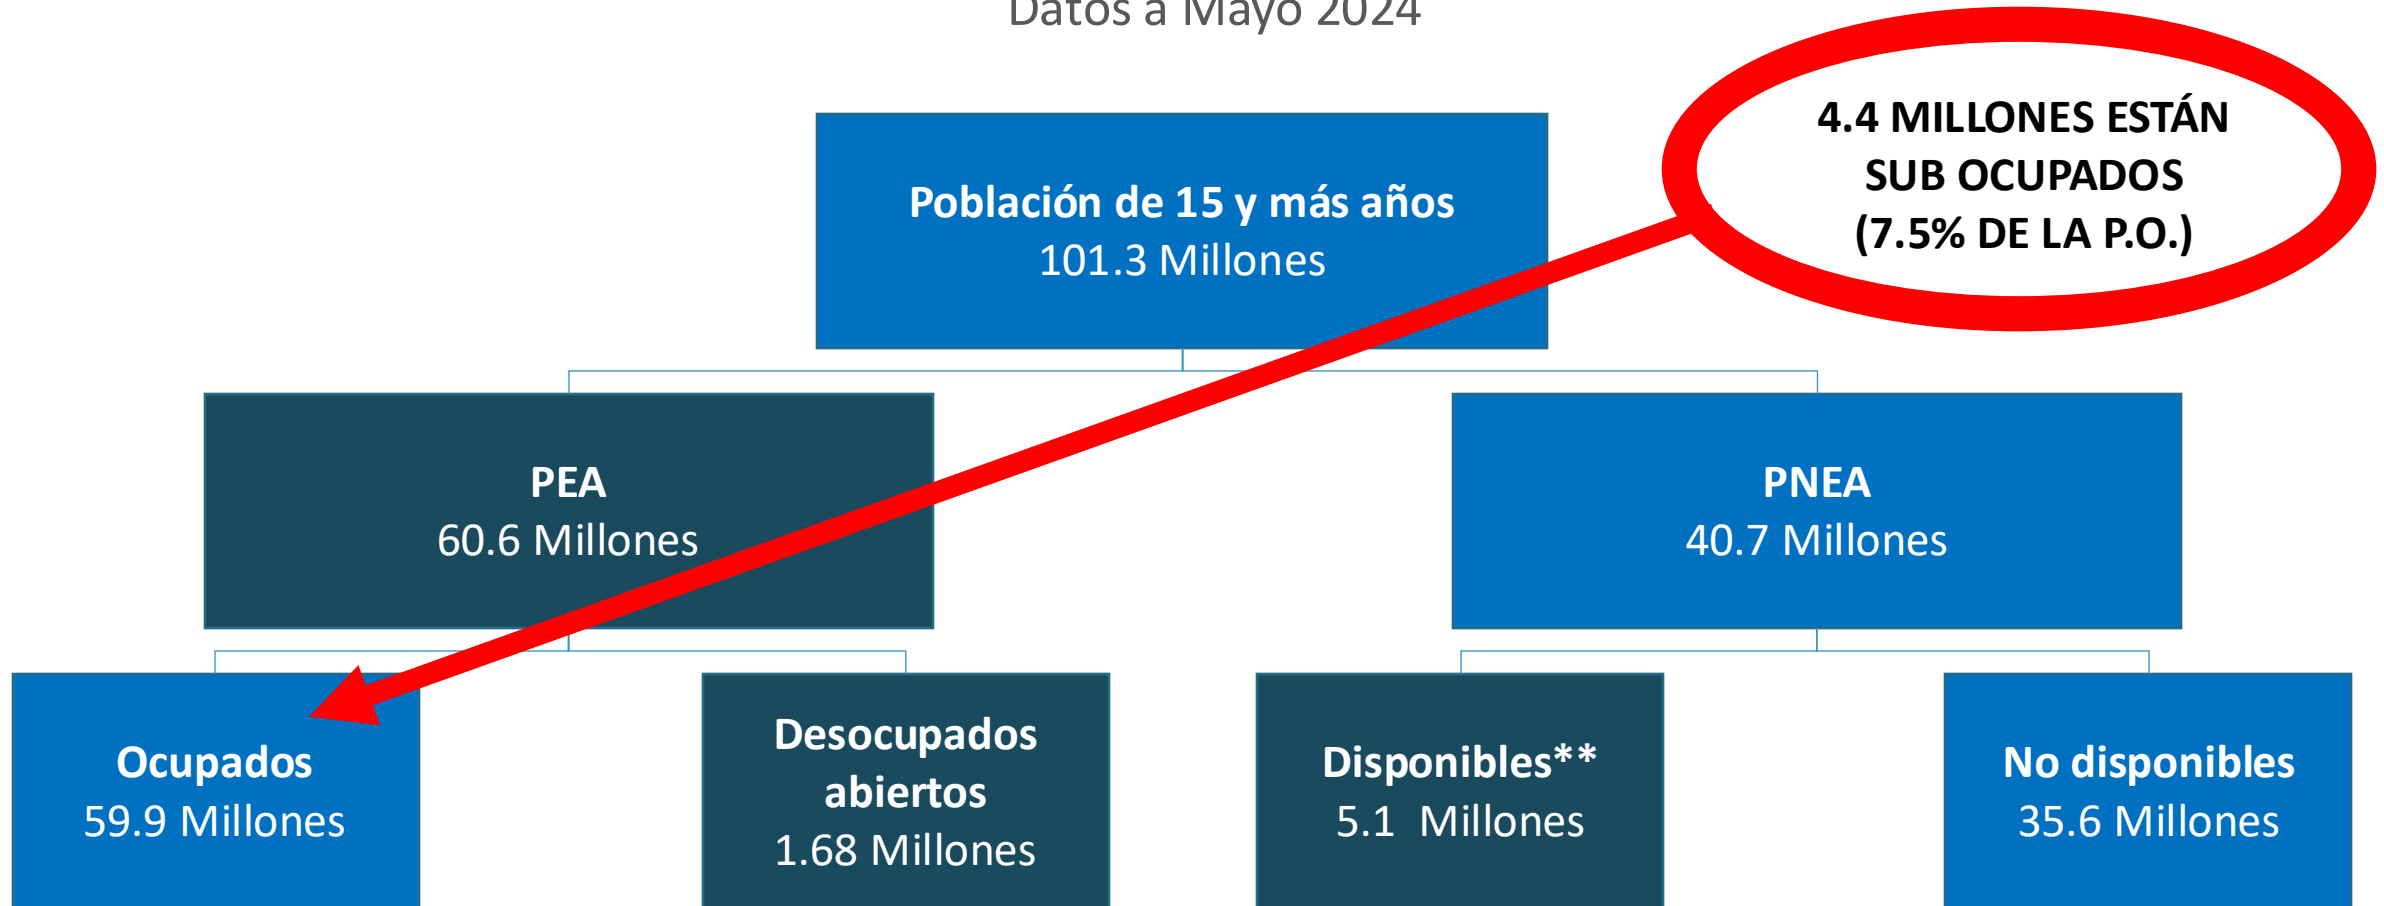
Datos a Mayo 2024

4.4 MILLONES ESTÁN SUB OCUPADOS (7.5% DE LA P.O.)

Población de 15 y más años
101.3 Millones

PEA
60.6 Millones

PNEA
40.7 Millones

Ocupados
59.9 Millones

Desocupados abiertos
1.68 Millones

Disponibles**
5.1 Millones

No disponibles
35.6 Millones